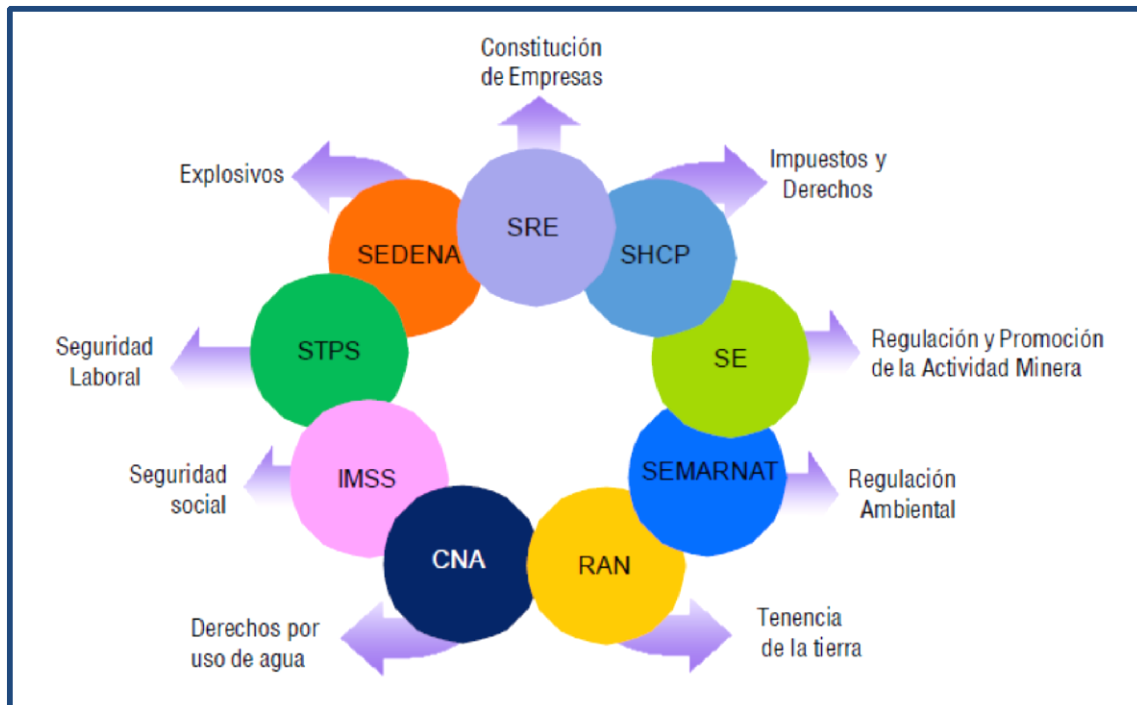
Constitución de Empresas

SRE

Impuestos y Derechos

SHCP

Explosivos

SEDENA

STPS

Seguridad Laboral

SE

Regulación y Promoción de la Actividad Minera

IMSS

Seguridad social

SEMARNAT

Regulación Ambiental

CNA

RAN

Derechos por uso de agua

Tenencia de la tierra